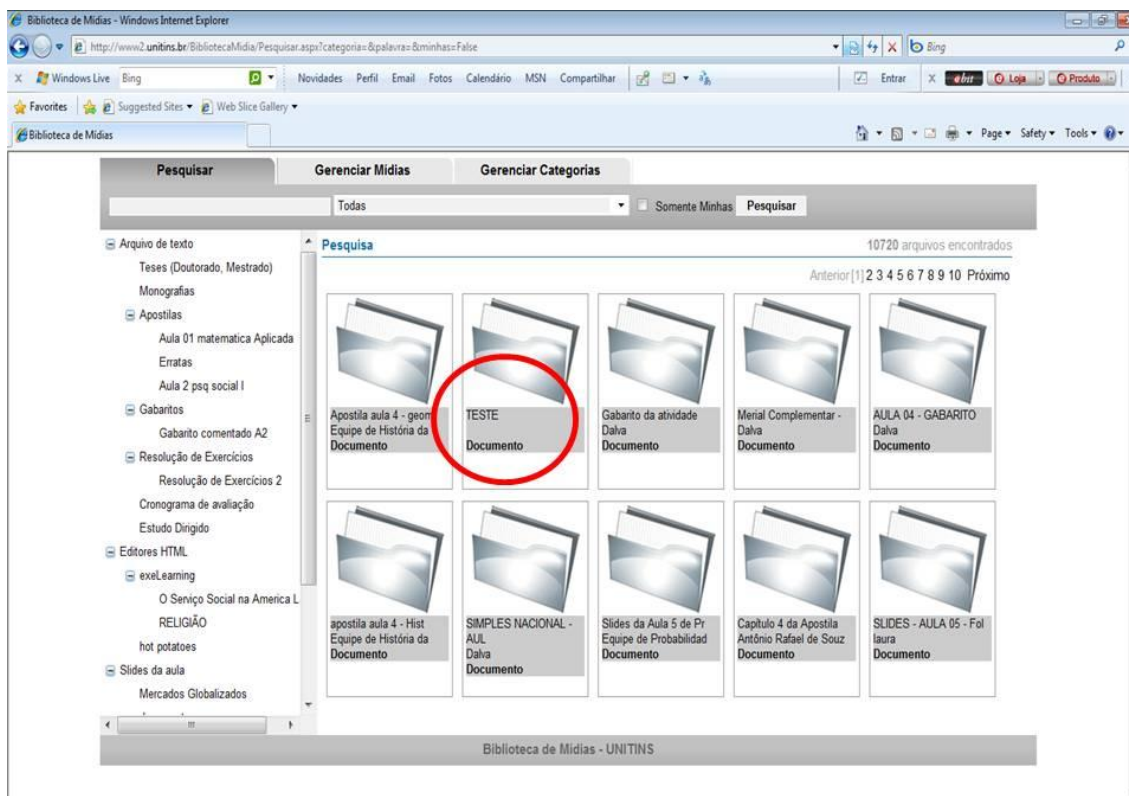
Biblioteca de Mídias - Windows Internet Explorer

http://www2.unitins.br/BibliotecaMidia/Pesquisar.aspx?categoria=&palavra=&minhas=False

Bing

Windows Live Bing Novidades Perfil Email Fotos Calendário MSN Compartilhar Entrar Loja Produto

Favorites Suggested Sites Web Slice Gallery

Biblioteca de Mídias

Page Safety Tools

Pesquisar | Gerenciar Mídias | Gerenciar Categorias

Todas Somente Minhas Pesquisar

Arquivo de texto
Teses (Doutorado, Mestrado)
Monografias
Apostilas
Aula 01 matematica Aplicada
Erratas
Aula 2 psq social I
Gabaritos
Gabarito comentado A2
Resolução de Exercícios
Resolução de Exercícios 2
Cronograma de avaliação
Estudo Dirigido
Editores HTML
exeLearning
O Serviço Social na America L
RELIGIÃO
hot potatoes
Slides da aula
Mercados Globalizados

Pesquisa

10720 arquivos encontrados

Anterior [1] 2 3 4 5 6 7 8 9 10 Próximo

Apostila aula 4 - geom
Equipe de História da
Documento

TESTE
Documento

Gabarito da atividade
Dalva
Documento

Merial Complementar -
Dalva
Documento

AULA 04 - GABARITO
Dalva
Documento

apostila aula 4 - Hist
Equipe de História da
Documento

SIMPLES NACIONAL -
AUL
Dalva
Documento

Slides da Aula 5 de Pr
Equipe de Probabilidad
Documento

Capítulo 4 da Apostila
Antônio Rafael de Souz
Documento

SLIDES - AULA 05 - Fol
laura
Documento

Biblioteca de Mídias - UNITINS